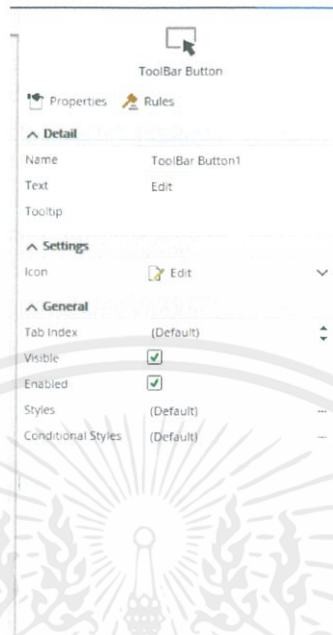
ToolBar Button

Properties Rules

Detail

| Name | ToolBar Button1 |
|---|---|
| Text | Edit |
| Tooltip | |

Settings

| Icon | Edit |
|---|---|

General

| Tab Index | (Default) |
|---|---|
| Visible | ✓ |
| Enabled | ✓ |
| Styles | (Default) |
| Conditional Styles | (Default) |